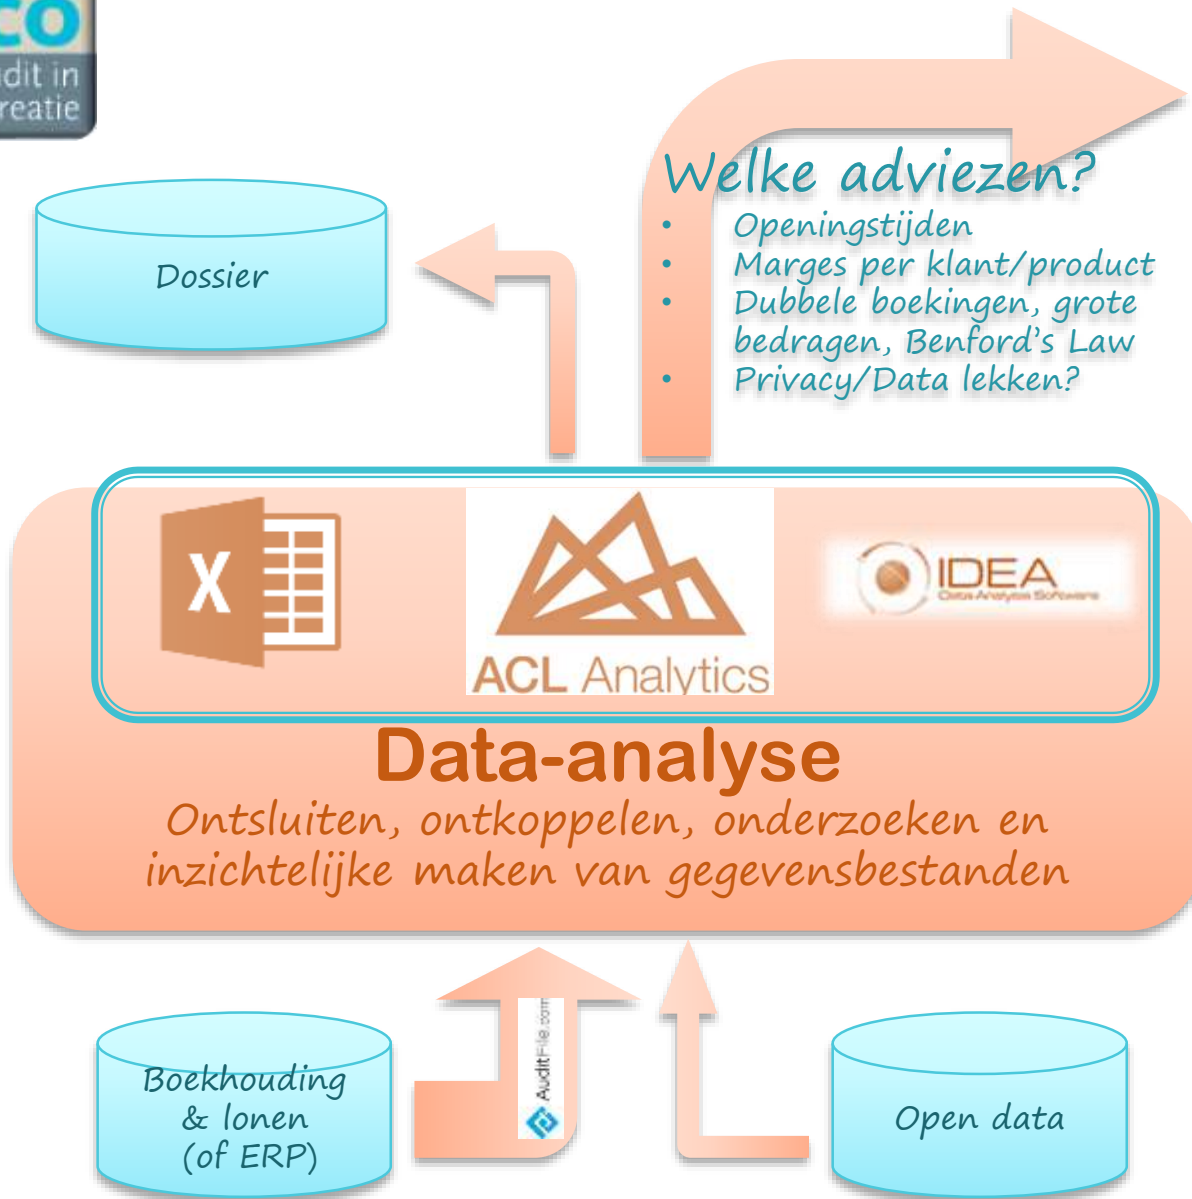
co
dit in
reatie

Dossier

Welke adviezen?
- Openingstijden
- Marges per klant/product
- Dubbele boekingen, grote bedragen, Benford's Law
- Privacy/Data lekken?

X

ACL Analytics

IDEA
Data Analysis Software

Data-analyse
Ontsluiten, ontkoppelen, onderzoeken en inzichtelijke maken van gegevensbestanden

Boekhouding & lonen (of ERP)

AuditFile.com

Open data